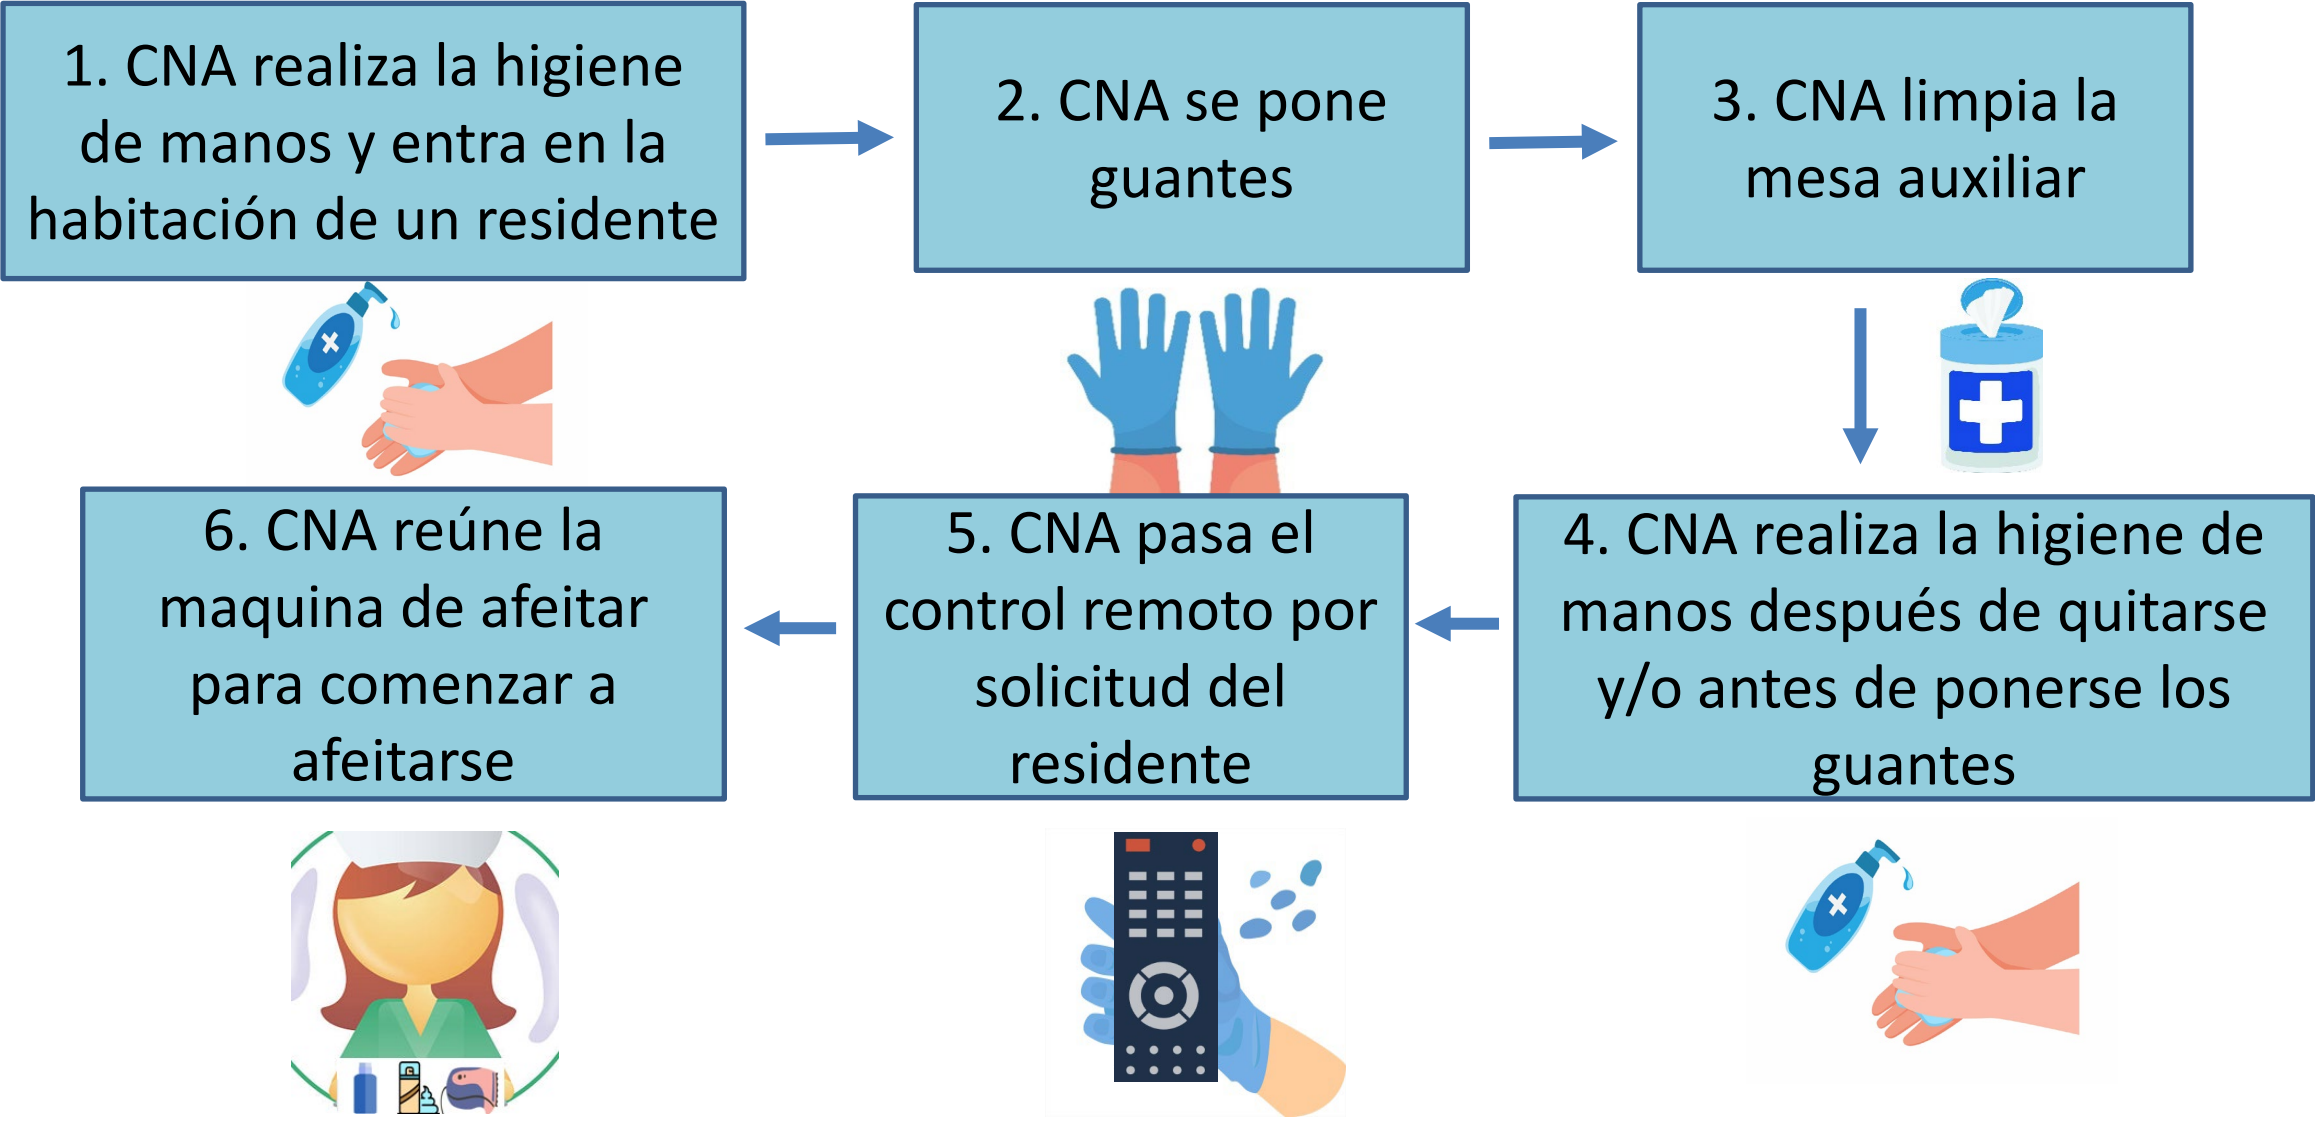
1. CNA realiza la higiene de manos y entra en la habitación de un residente

2. CNA se pone guantes

3. CNA limpia la mesa auxiliar

4. CNA realiza la higiene de manos después de quitarse y/o antes de ponerse los guantes

5. CNA pasa el control remoto por solicitud del residente

6. CNA reúne la maquina de afeitar para comenzar a afeitarse